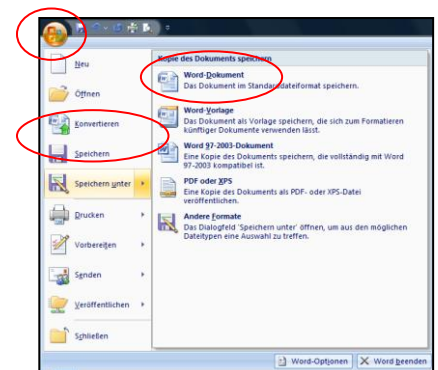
Neu

Öffnen

Konvertieren

Speichern

Speichern unter

Drucken

Vorbereiten

Senden

Veröffentlichen

Schließen

Kopie des Dokuments speichern

Word-Dokument
Das Dokument im Standarddateiformat speichern.

Word-Vorlage
Das Dokument als Vorlage speichern, die sich zum Formatieren künftiger Dokumente verwenden lässt.

Word 97-2003-Dokument
Eine Kopie des Dokuments speichern, die vollständig mit Word 97-2003 kompatibel ist.

PDF oder XPS
Eine Kopie des Dokuments als PDF- oder XPS-Datei veröffentlichen.

Andere Formate
Das Dialogfeld 'Speichern unter' öffnen, um aus den möglichen Dateitypen eine Auswahl zu treffen.

Word-Optionen

Word beenden